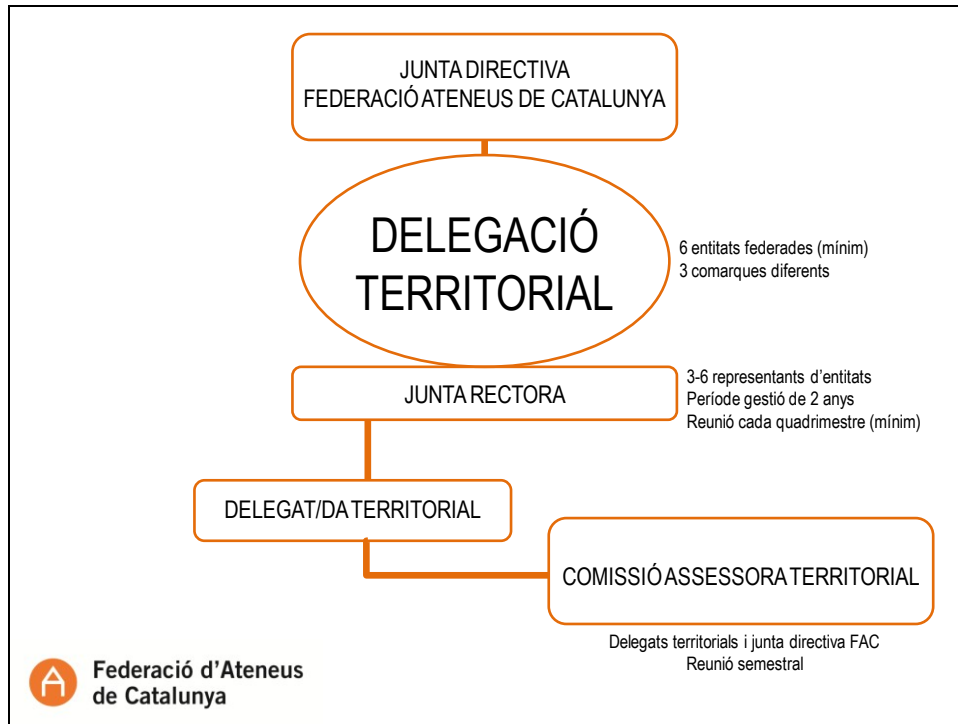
JUNTA DIRECTIVA
FEDERACIÓ ATENEUS DE CATALUNYA

DELEGACIÓ TERRITORIAL

6 entitats federades (mínim)
3 comarques diferents

JUNTA RECTORA

3-6 representants d'entitats
Període gestió de 2 anys
Reunió cada quadrimestre (mínim)

DELEGAT/DA TERRITORIAL

COMISSIÓ ASSESSORA TERRITORIAL

Delegats territorials i junta directiva FAC
Reunió semestral

Federació d'Ateneus de Catalunya